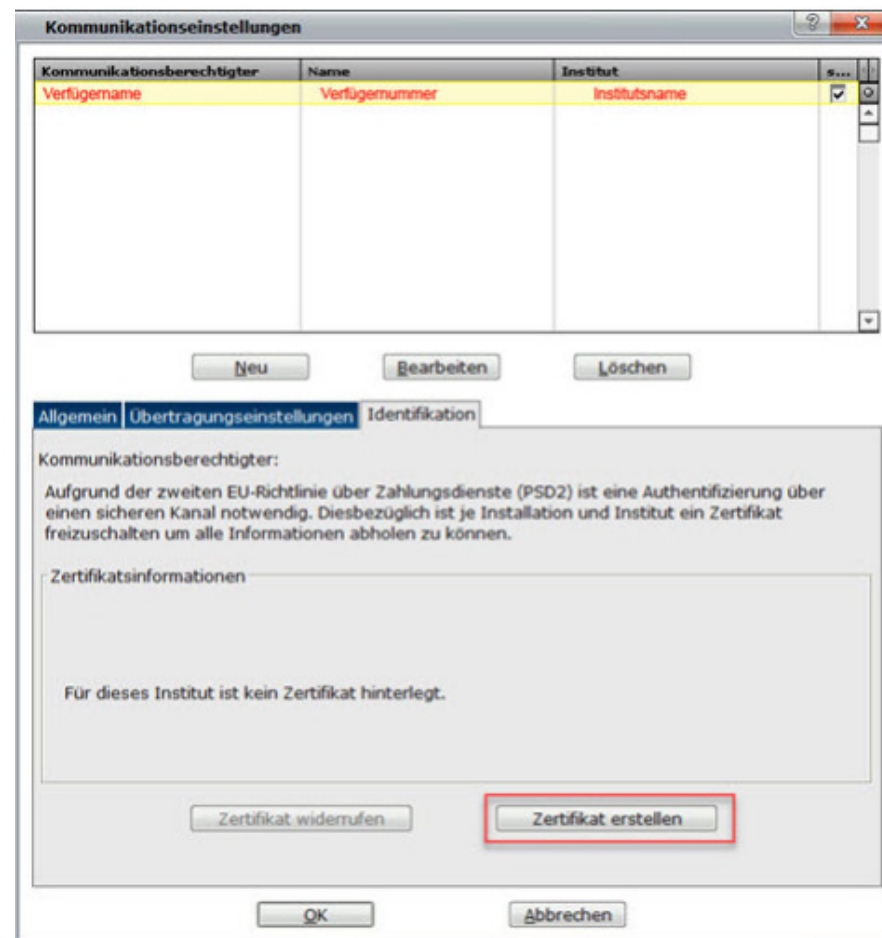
Kommunikationseinstellungen

?

x

| Kommunikationsberechtigter | Name | Institut | S... |
|---|---|---|---|
| Verfügername | Verfügernummer | Institutsname | ☑ |

Neu

Bearbeiten

Löschen

Allgemein

Übertragungseinstellungen

Identifikation

Kommunikationsberechtigter:

Aufgrund der zweiten EU-Richtlinie über Zahlungsdienste (PSD2) ist eine Authentifizierung über einen sicheren Kanal notwendig. Diesbezüglich ist je Installation und Institut ein Zertifikat freizuschalten um alle Informationen abholen zu können.

Zertifikatsinformationen

Für dieses Institut ist kein Zertifikat hinterlegt.

Zertifikat widerrufen

Zertifikat erstellen

OK

Abbrechen